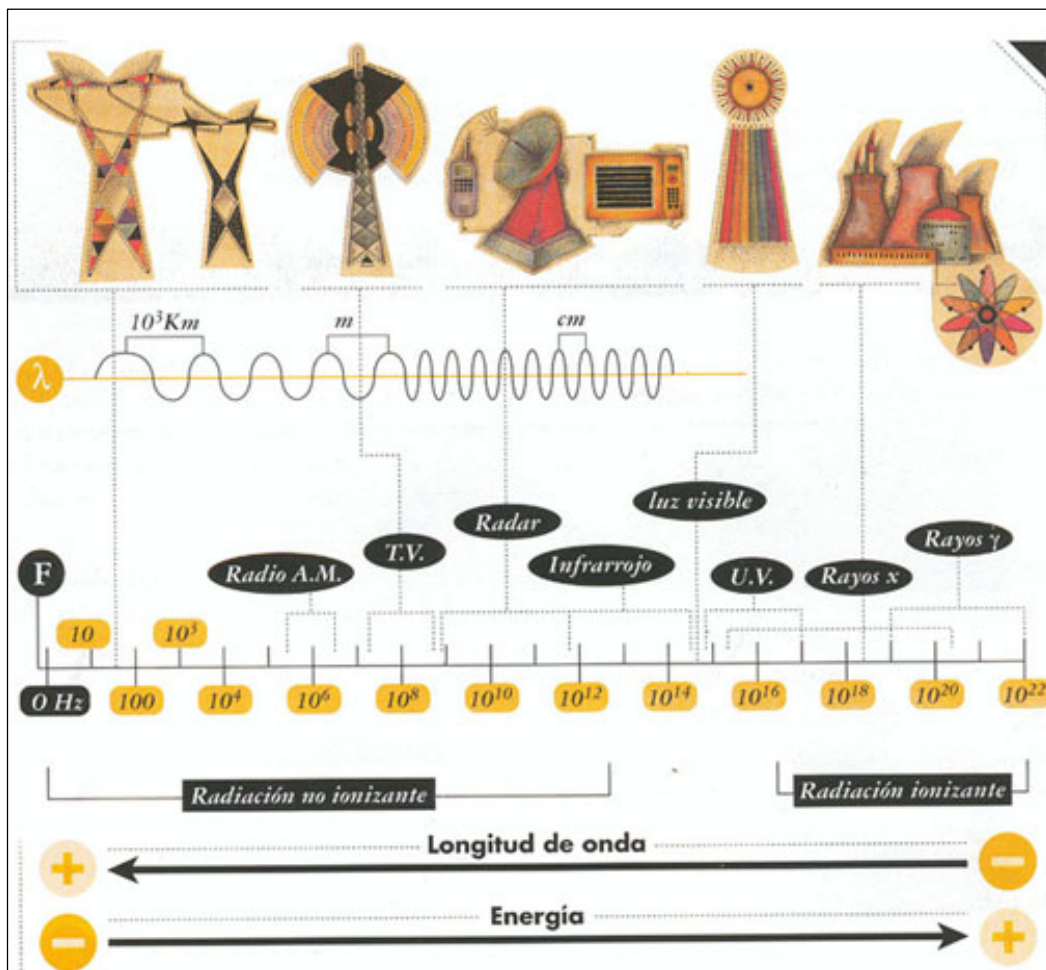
$10^3Km$ m cm

λ

luz visible

Radar

T.V.

Rayos γ

F

Radio A.M.

Infrarrojo

U.V.

Rayos x

10

$10^3$

0 Hz

100

$10^4$

$10^6$

$10^8$

$10^{10}$

$10^{12}$

$10^{14}$

$10^{16}$

$10^{18}$

$10^{20}$

$10^{22}$

Radiación no ionizante

Radiación ionizante

+ Longitud de onda −

− Energía +